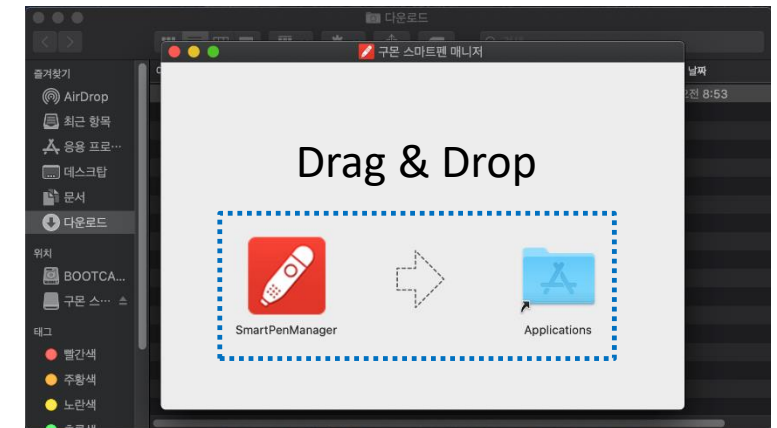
다운로드

구몬 스마트펜 매니저

즐겨찾기
AirDrop
최근 항목
응용 프로…
데스크탑
문서
다운로드

위치
BOOTCA…
구몬 스…

태그
빨간색
주황색
노란색
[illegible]

날짜
오전 8:53

Drag & Drop

SmartPenManager

Applications